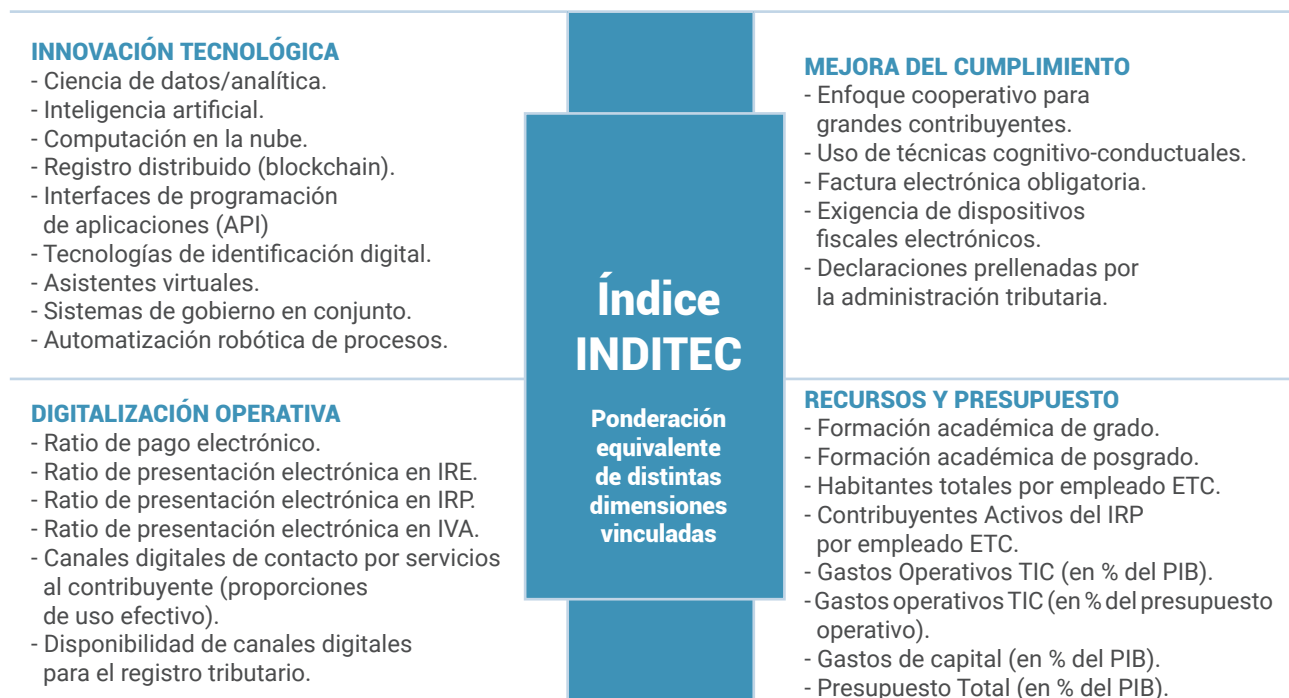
INNOVACIÓN TECNOLÓGICA
- Ciencia de datos/analítica.
- Inteligencia artificial.
- Computación en la nube.
- Registro distribuido (blockchain).
- Interfaces de programación de aplicaciones (API)
- Tecnologías de identificación digital.
- Asistentes virtuales.
- Sistemas de gobierno en conjunto.
- Automatización robótica de procesos.

DIGITALIZACIÓN OPERATIVA
- Ratio de pago electrónico.
- Ratio de presentación electrónica en IRE.
- Ratio de presentación electrónica en IRP.
- Ratio de presentación electrónica en IVA.
- Canales digitales de contacto por servicios al contribuyente (proporciones de uso efectivo).
- Disponibilidad de canales digitales para el registro tributario.

Índice INDITEC

Ponderación equivalente de distintas dimensiones vinculadas

MEJORA DEL CUMPLIMIENTO
- Enfoque cooperativo para grandes contribuyentes.
- Uso de técnicas cognitivo-conductuales.
- Factura electrónica obligatoria.
- Exigencia de dispositivos fiscales electrónicos.
- Declaraciones prellenadas por la administración tributaria.

RECURSOS Y PRESUPUESTO
- Formación académica de grado.
- Formación académica de posgrado.
- Habitantes totales por empleado ETC.
- Contribuyentes Activos del IRP por empleado ETC.
- Gastos Operativos TIC (en % del PIB).
- Gastos operativos TIC (en % del presupuesto operativo).
- Gastos de capital (en % del PIB).
- Presupuesto Total (en % del PIB).